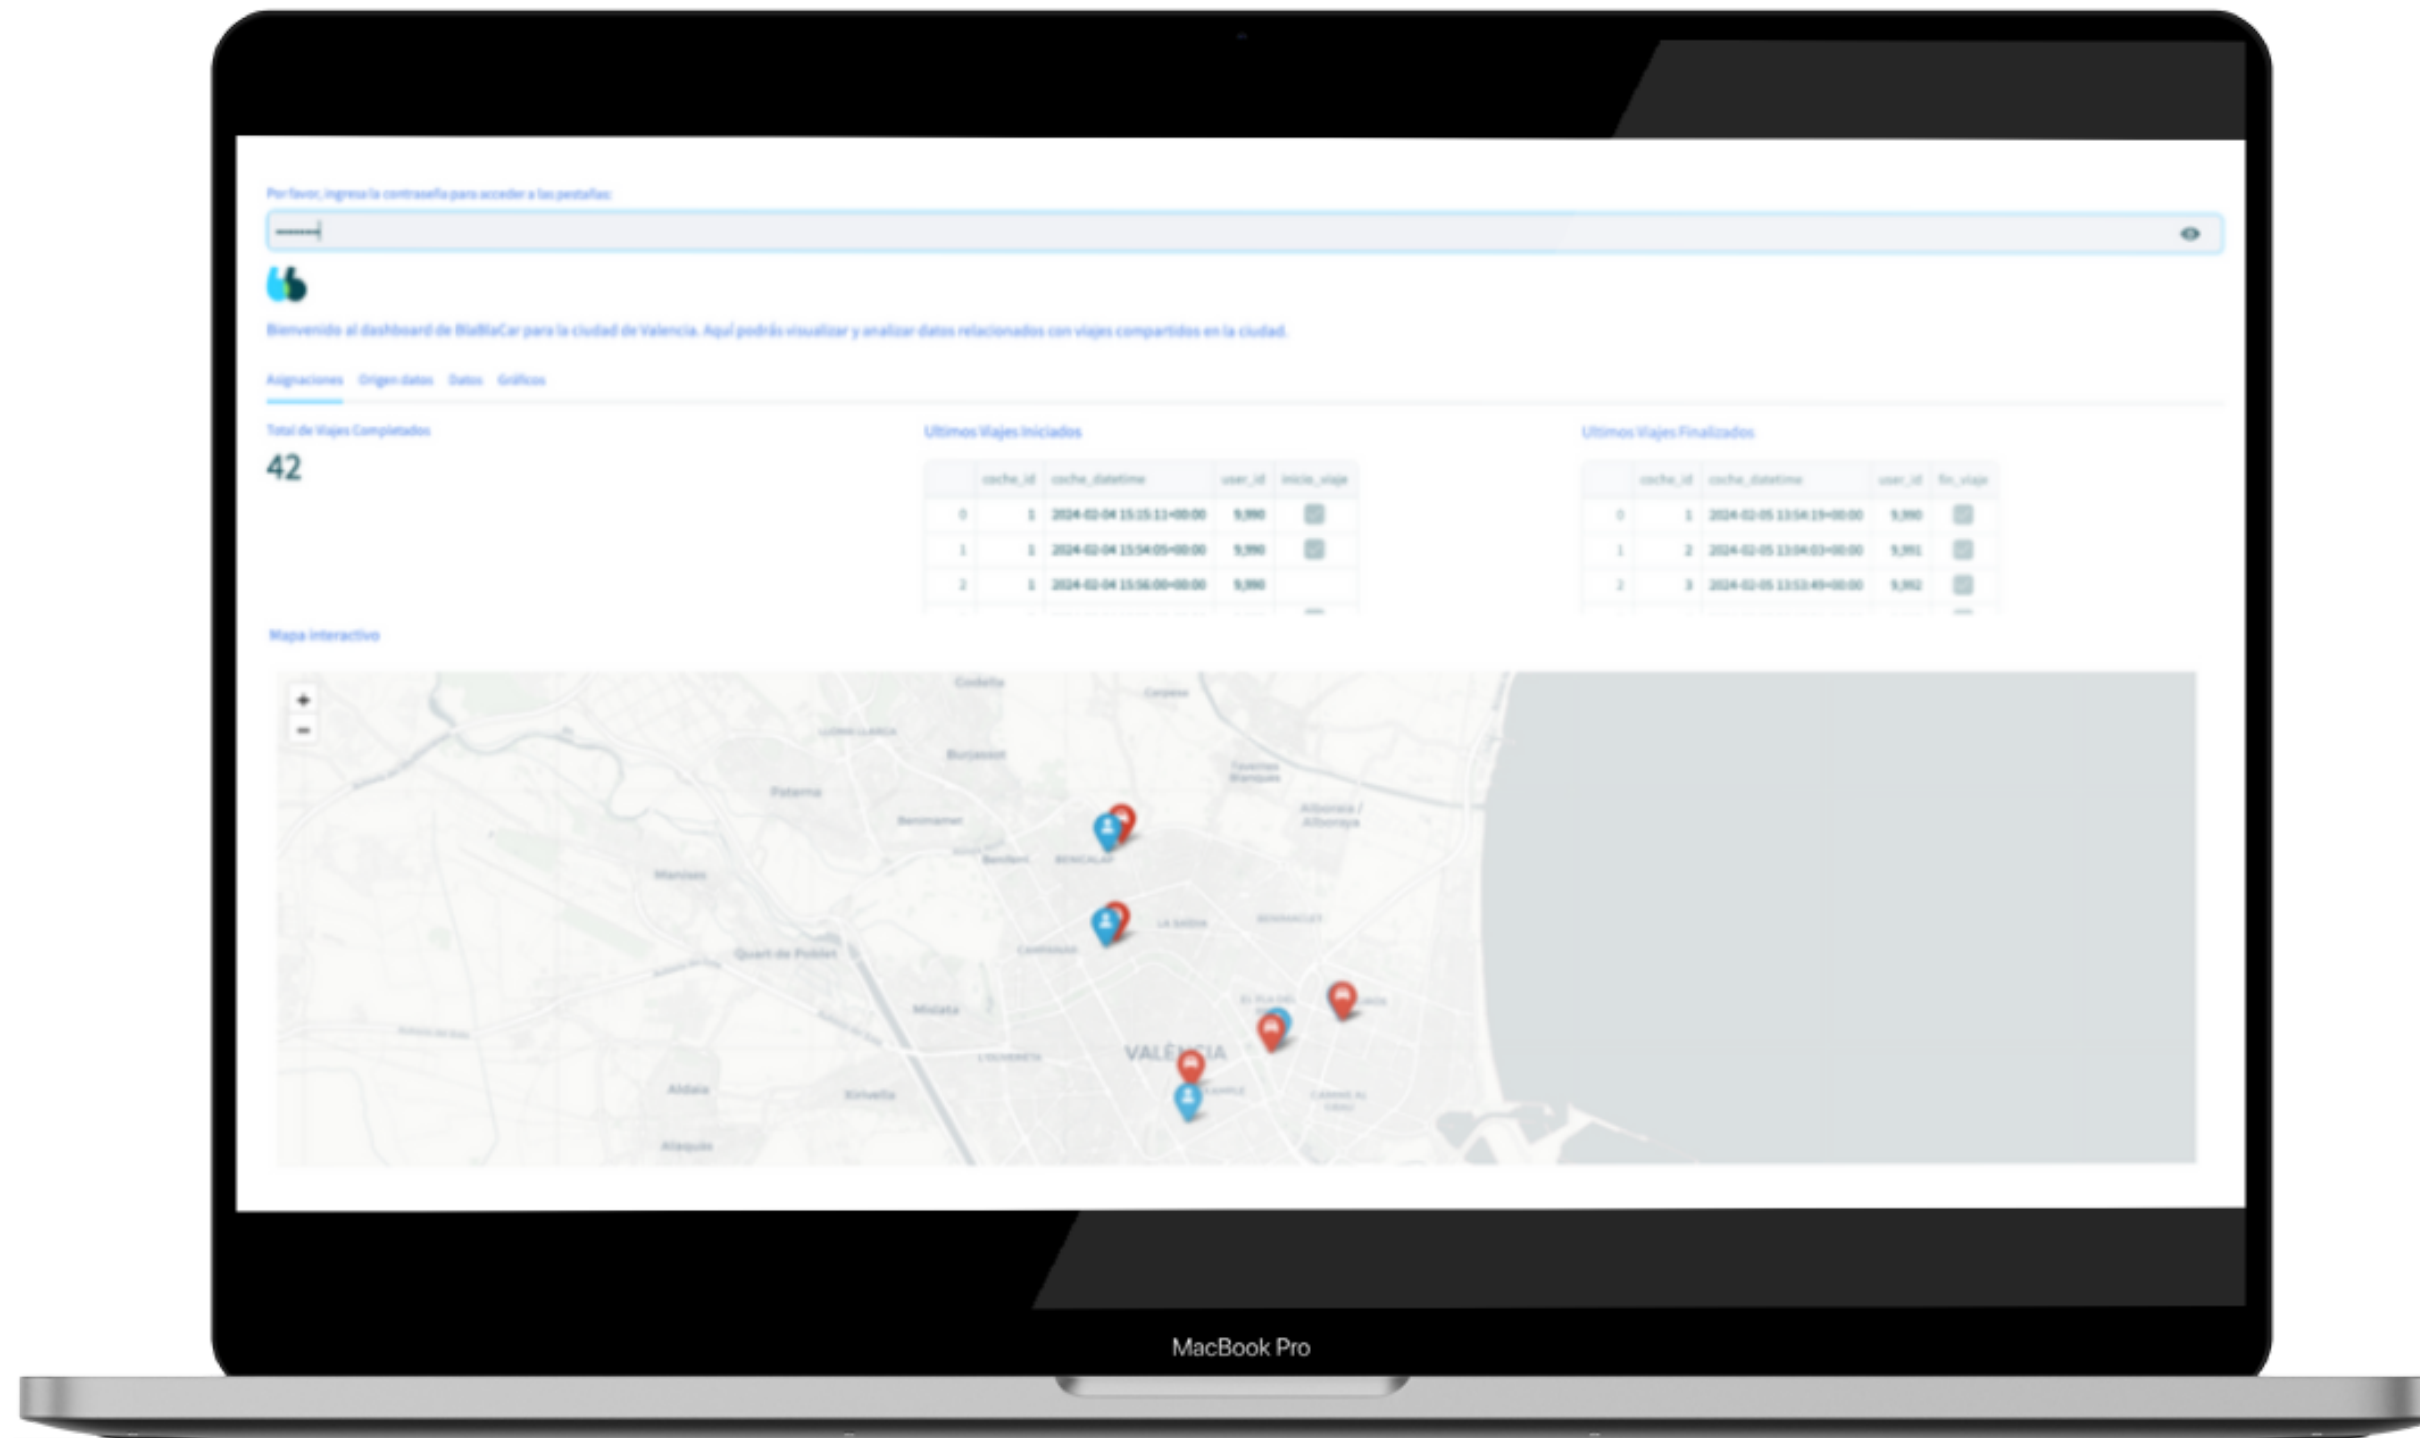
Por favor, ingresa la contraseña para acceder a las pestañas:

••••••••

Bienvenido al dashboard de BlaBlaCar para la ciudad de Valencia. Aquí podrás visualizar y analizar datos relacionados con viajes compartidos en la ciudad.

Asignaciones Origen datos Datos Gráficos

Total de Viajes Completados

42

Ultimos Viajes Iniciados

| | coche_id | coche_datetime | user_id | inicio_viaje |
|---|---|---|---|---|
| 0 | 1 | 2024-02-04 15:15:11+00:00 | 9,990 | |
| 1 | 1 | 2024-02-04 15:54:05+00:00 | 9,990 | |
| 2 | 1 | 2024-02-04 15:56:00+00:00 | 9,990 | |

Ultimos Viajes Finalizados

| | coche_id | coche_datetime | user_id | fin_viaje |
|---|---|---|---|---|
| 0 | 1 | 2024-02-05 13:54:19+00:00 | 9,990 | |
| 1 | 2 | 2024-02-05 13:04:03+00:00 | 9,991 | |
| 2 | 3 | 2024-02-05 13:53:49+00:00 | 9,992 | |

Mapa interactivo

+
−

Godella
Paterna
Burjassot
Benimamet
Beniferri
BENICALAP
Manises
Quart de Poblet
Mislata
Alboraya / Alboraia
LA SAIDIA
CAMPANAR
BENIMACLET
VALÈNCIA
Aldaia
Xirivella
Alaquàs

MacBook Pro